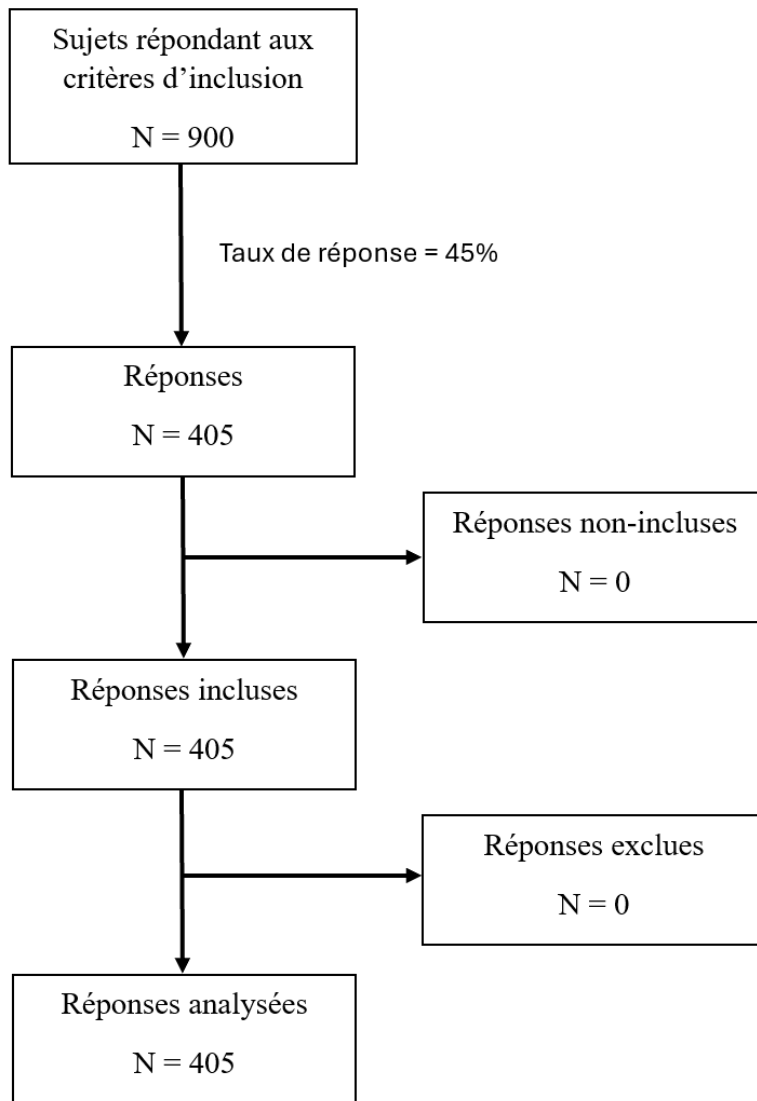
Sujets répondant aux critères d'inclusion

N = 900

Taux de réponse = 45%

Réponses

N = 405

Réponses non-incluses

N = 0

Réponses incluses

N = 405

Réponses exclues

N = 0

Réponses analysées

N = 405